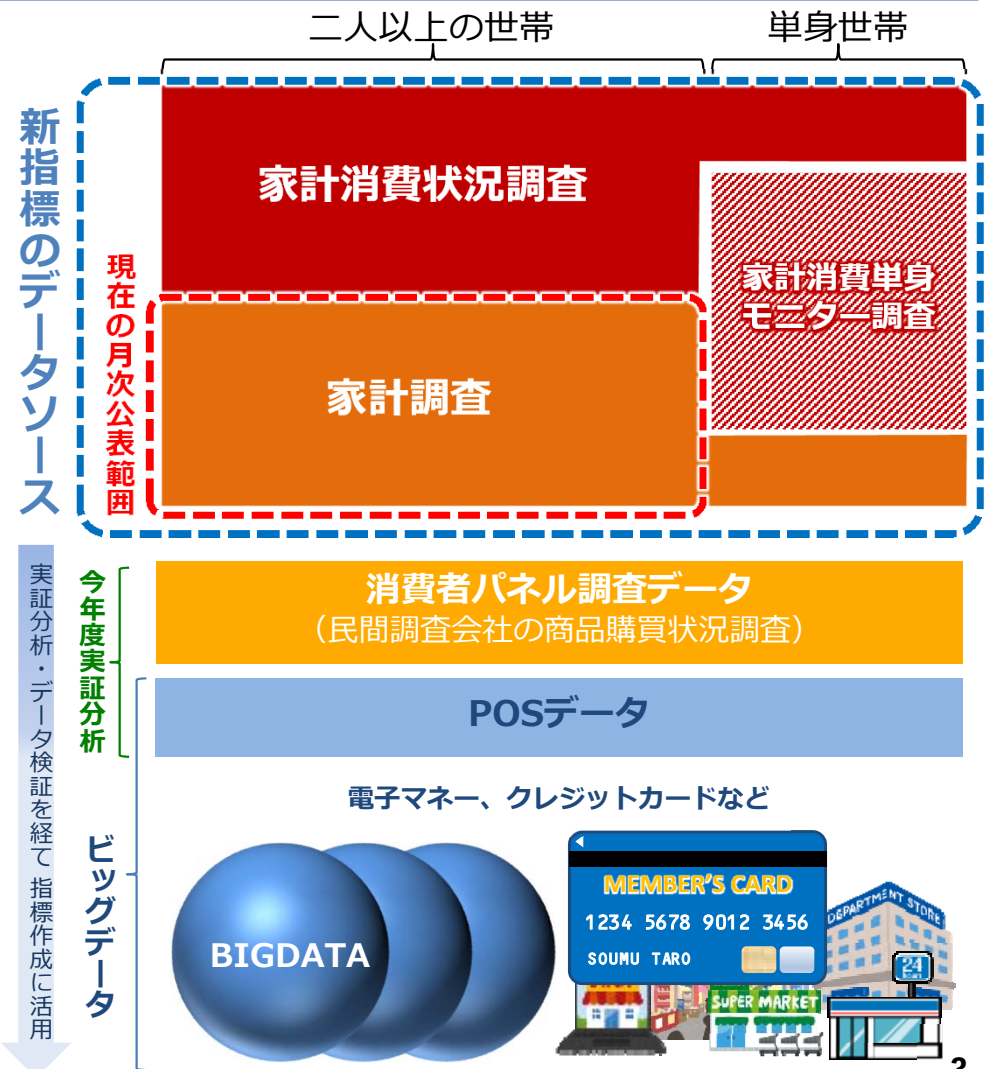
二人以上の世帯

単身世帯

新指標のデータソース

家計消費状況調査

現在の月次公表範囲

家計調査

家計消費単身モニター調査

実証分析・データ検証を経て指標作成に活用

今年度実証分析

消費者パネル調査データ
（民間調査会社の商品購買状況調査）

POSデータ

ビッグデータ

電子マネー、クレジットカードなど

BIGDATA

MEMBER'S CARD
1234 5678 9012 3456
SOUMU TARO

DEPARTMENT STORE

SUPER MARKET

24

3